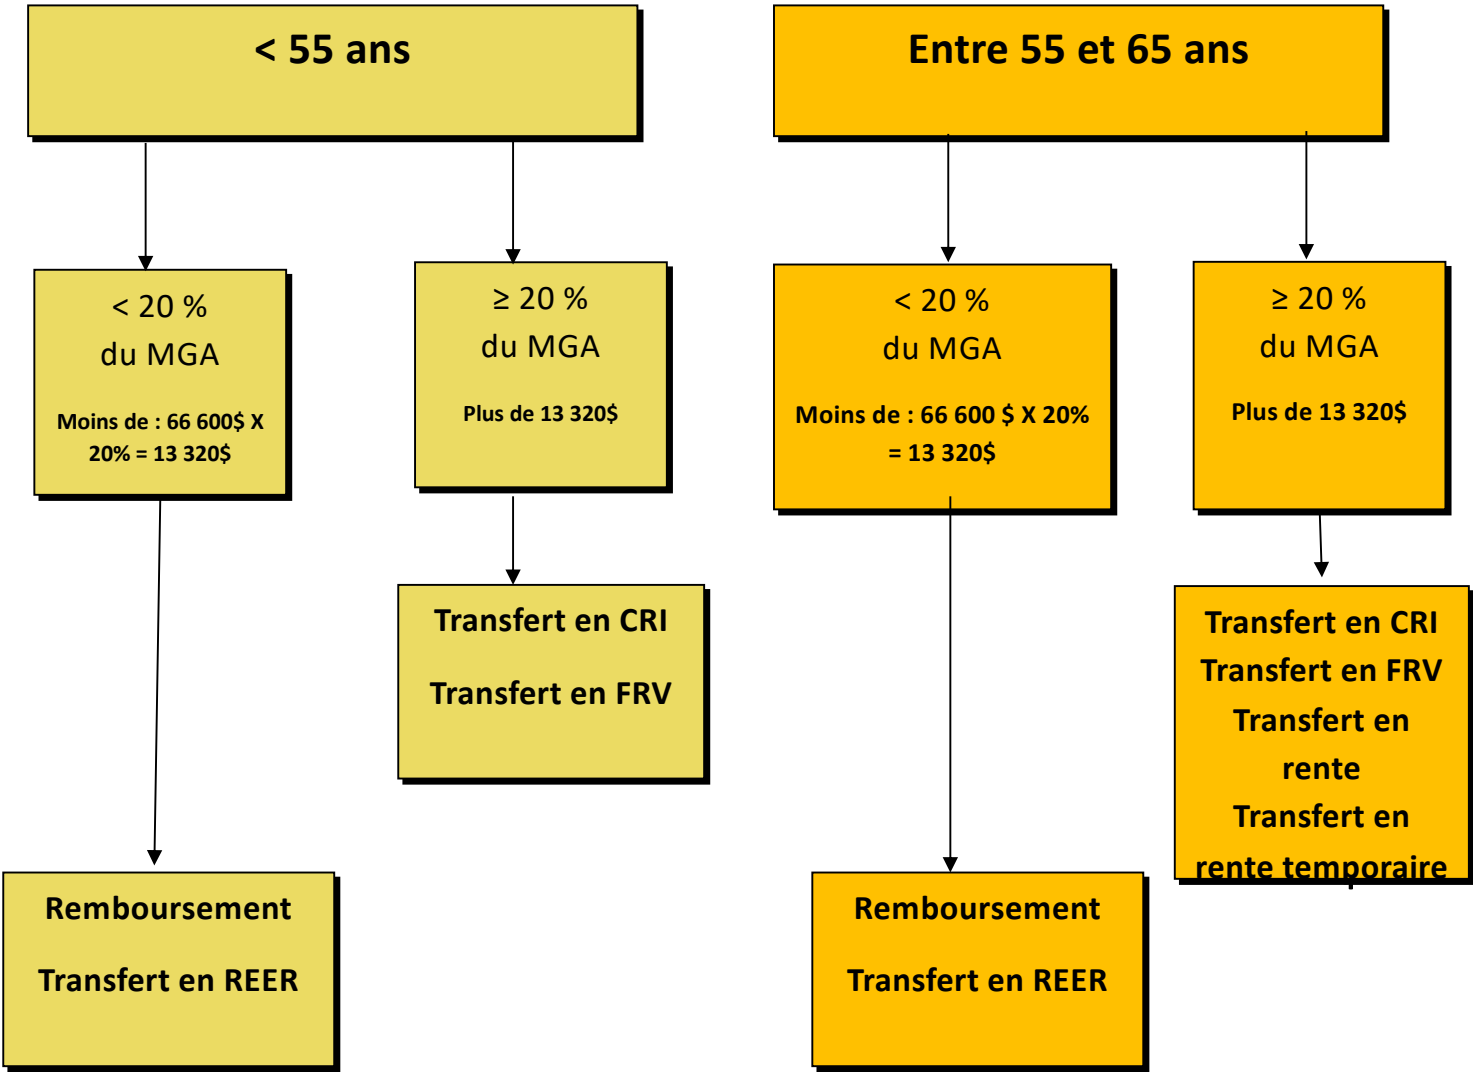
< 55 ans

Entre 55 et 65 ans

< 20 %
du MGA

Moins de : 66 600$ X 20% = 13 320$

≥ 20 %
du MGA

Plus de 13 320$

< 20 %
du MGA

Moins de : 66 600 $ X 20% = 13 320$

≥ 20 %
du MGA

Plus de 13 320$

Transfert en CRI

Transfert en FRV

Transfert en CRI
Transfert en FRV
Transfert en rente
Transfert en rente temporaire

Remboursement

Transfert en REER

Remboursement

Transfert en REER